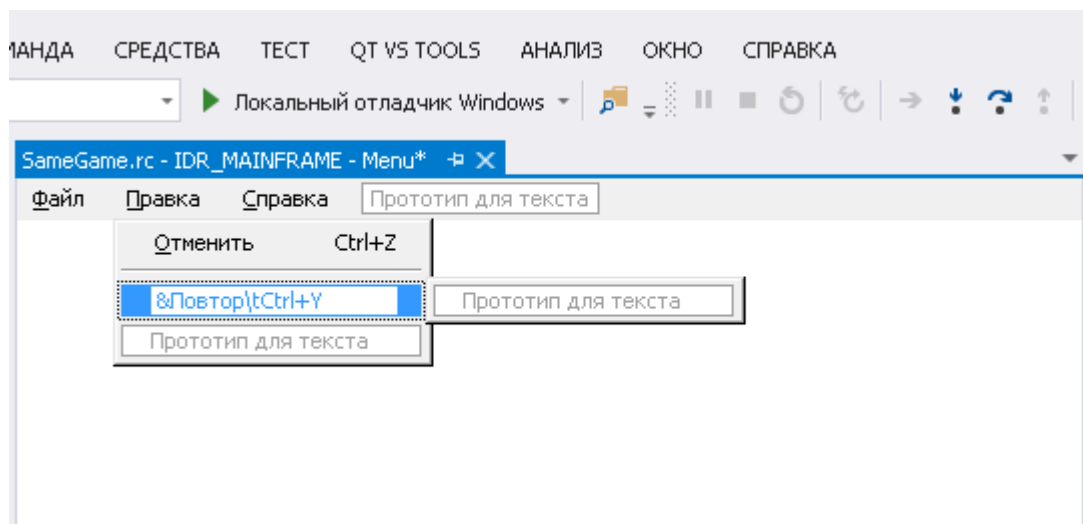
МАНДА СРЕДСТВА ТЕСТ QT VS TOOLS АНАЛИЗ ОКНО СПРАВКА

Локальный отладчик Windows

SameGame.rc - IDR_MAINFRAME - Menu*

Файл Правка Справка Прототип для текста

Отменить Ctrl+Z

&Повтор\tCtrl+Y

Прототип для текста

Прототип для текста